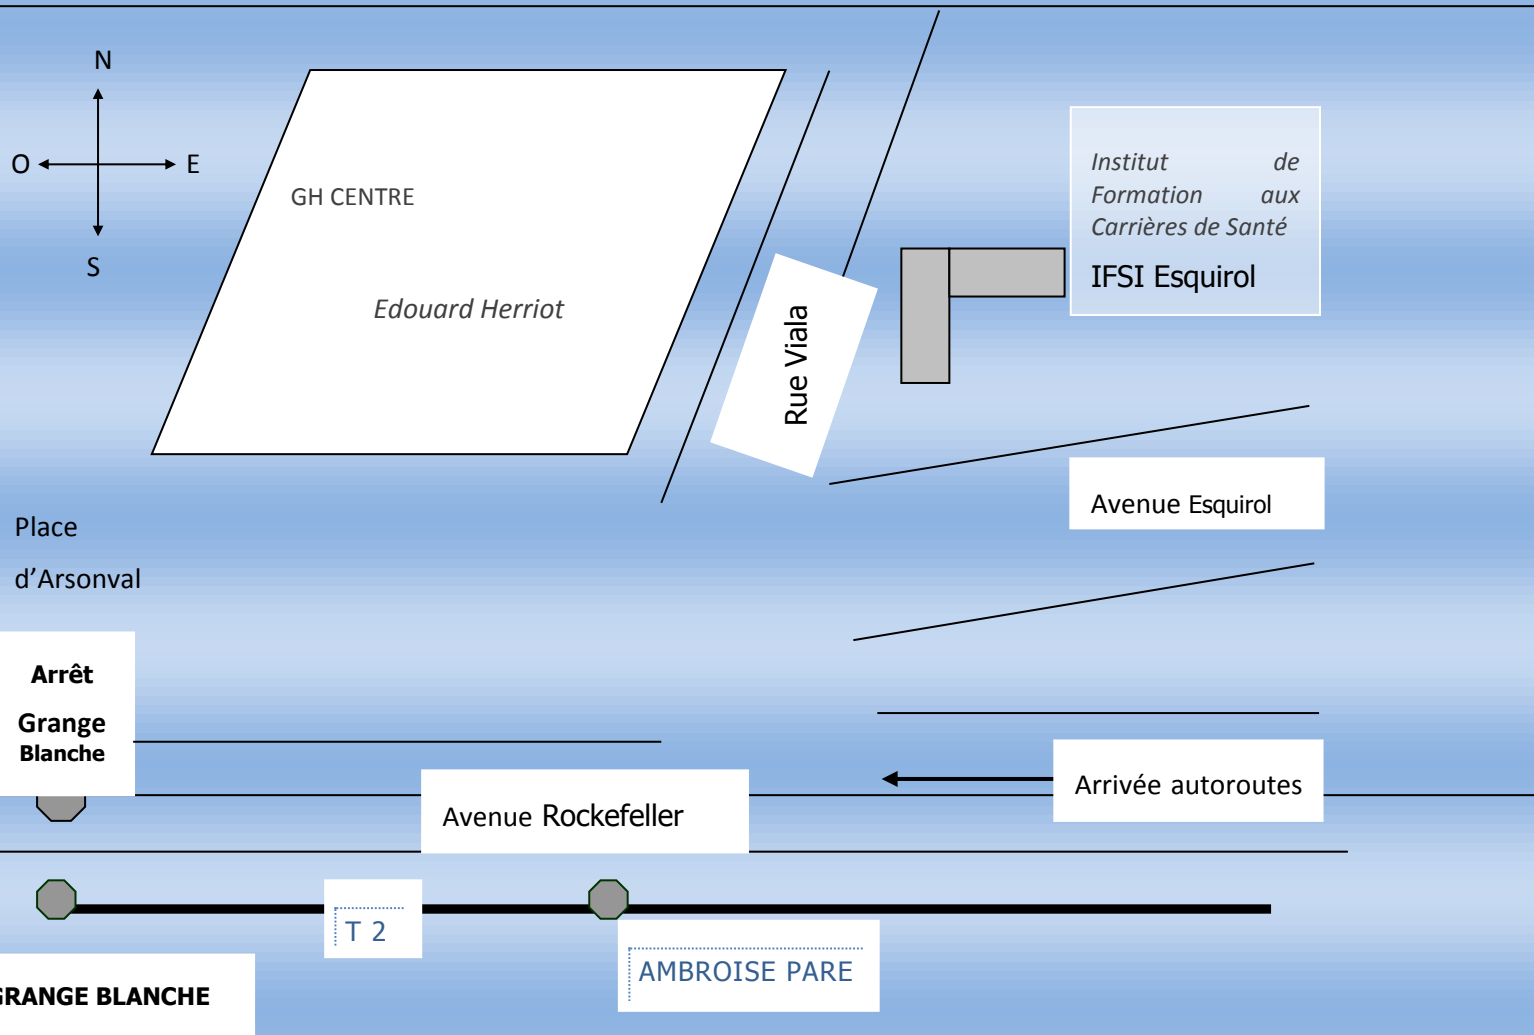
N

O

E

S

GH CENTRE

Edouard Herriot

Rue Viala

Institut de Formation aux Carrières de Santé

IFSI Esquirol

Avenue Esquirol

Place

d'Arsonval

Arrêt

Grange

Blanche

Avenue Rockefeller

Arrivée autoroutes

T 2

AMBROISE PARE

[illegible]RANGE BLANCHE